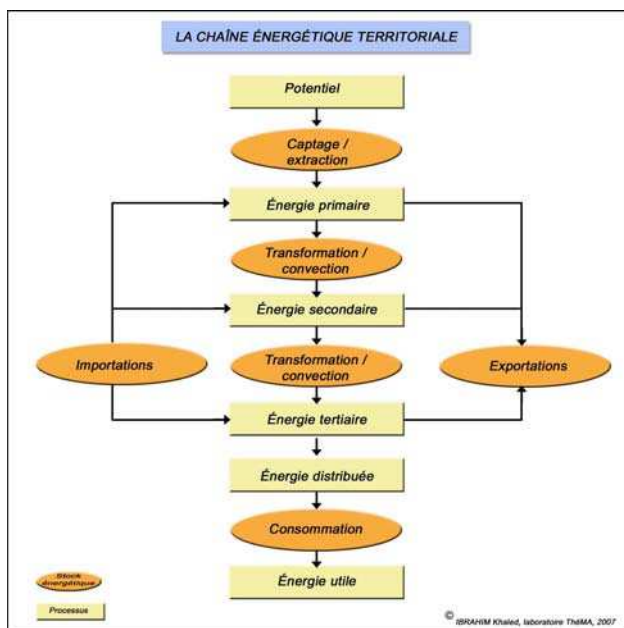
LA CHAÎNE ÉNERGÉTIQUE TERRITORIALE

Potentiel

Captage / extraction

Énergie primaire

Transformation / convection

Énergie secondaire

Importations

Transformation / convection

Exportations

Énergie tertiaire

Énergie distribuée

Consommation

Énergie utile

Stock énergétique

Processus

© IBRAHIM Khaled, laboratoire ThéMA, 2007